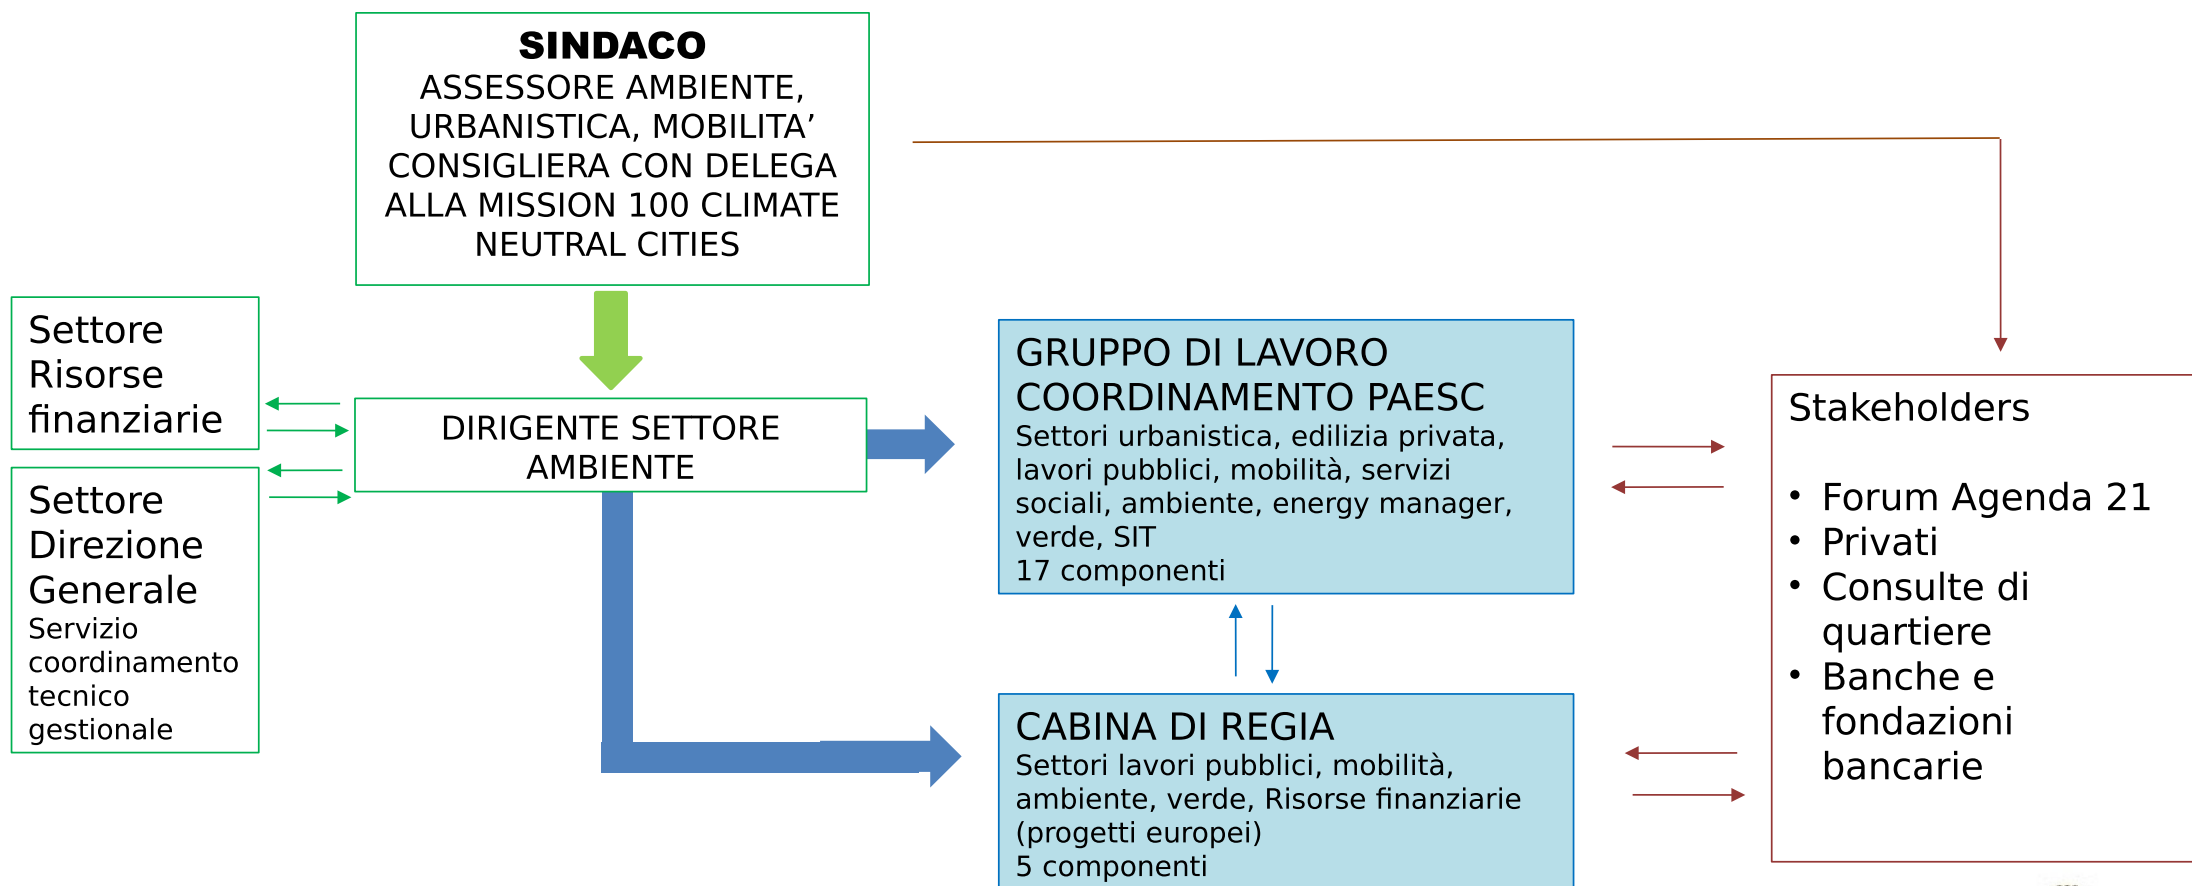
SINDACO
ASSESSORE AMBIENTE, URBANISTICA, MOBILITA’
CONSIGLIERA CON DELEGA ALLA MISSION 100 CLIMATE NEUTRAL CITIES

Settore Risorse finanziarie

Settore Direzione Generale
Servizio coordinamento tecnico gestionale

DIRIGENTE SETTORE AMBIENTE

GRUPPO DI LAVORO COORDINAMENTO PAESC
Settori urbanistica, edilizia privata, lavori pubblici, mobilità, servizi sociali, ambiente, energy manager, verde, SIT
17 componenti

CABINA DI REGIA
Settori lavori pubblici, mobilità, ambiente, verde, Risorse finanziarie (progetti europei)
5 componenti

Stakeholders

• Forum Agenda 21
• Privati
• Consulte di quartiere
• Banche e fondazioni bancarie